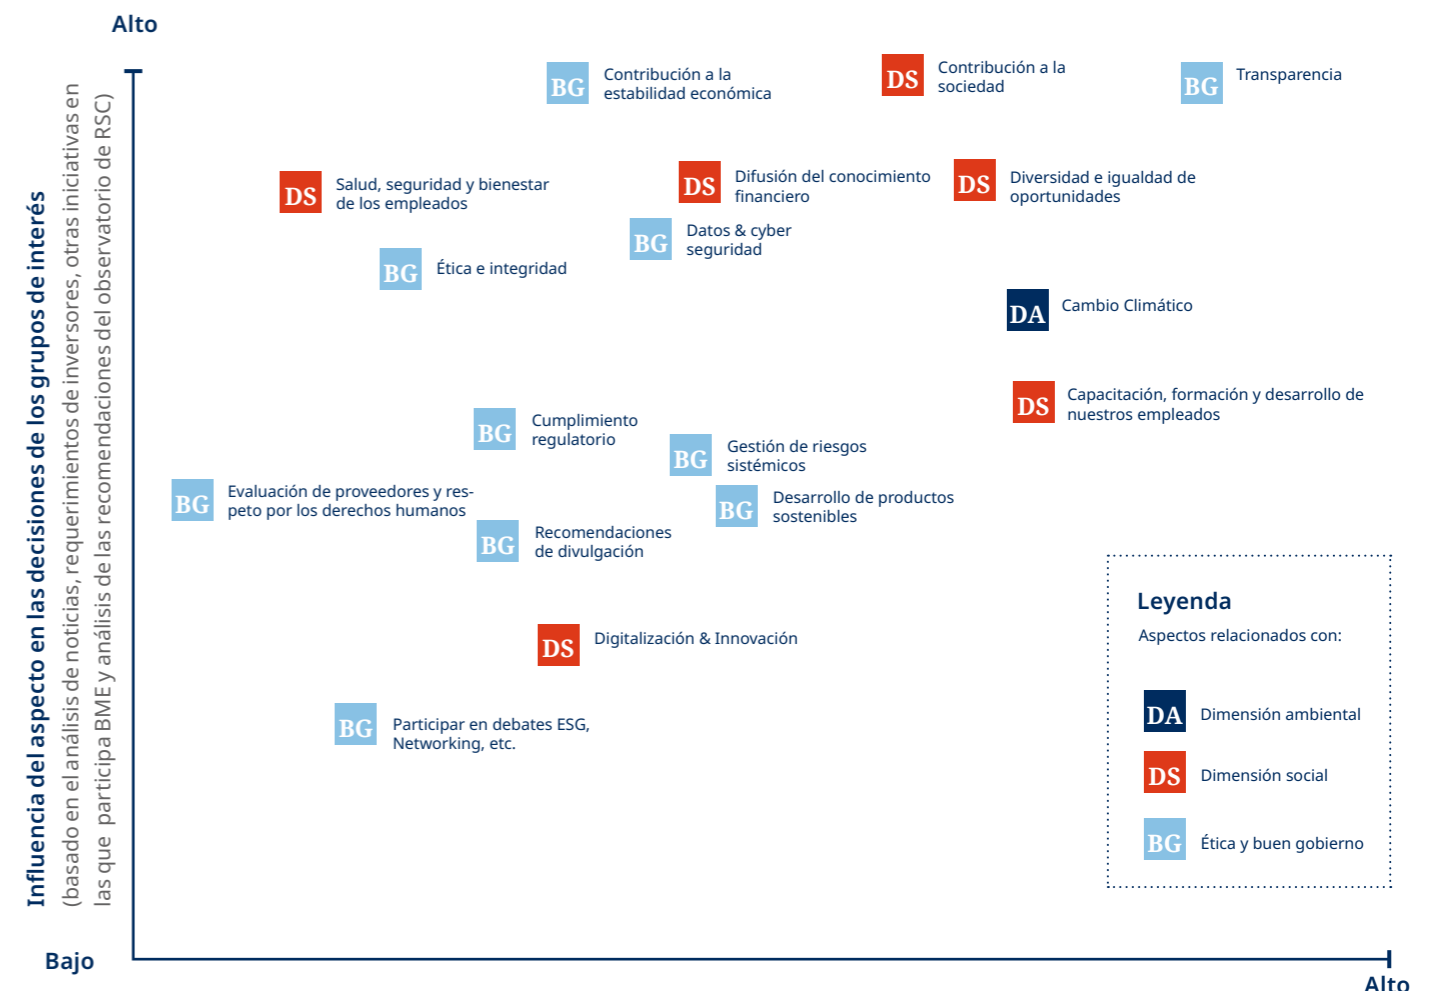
Alto

Influencia del aspecto en las decisiones de los grupos de interés (basado en el análisis de noticias, requerimientos de inversores, otras iniciativas en las que participa BME y análisis de las recomendaciones del observatorio de RSC)

BG Contribución a la estabilidad económica

DS Contribución a la sociedad

BG Transparencia

DS Salud, seguridad y bienestar de los empleados

DS Difusión del conocimiento financiero

DS Diversidad e igualdad de oportunidades

BG Datos & cyber seguridad

BG Ética e integridad

DA Cambio Climático

DS Capacitación, formación y desarrollo de nuestros empleados

BG Cumplimiento regulatorio

BG Gestión de riesgos sistémicos

BG Evaluación de proveedores y respeto por los derechos humanos

BG Desarrollo de productos sostenibles

BG Recomendaciones de divulgación

DS Digitalización & Innovación

BG Participar en debates ESG, Networking, etc.

Leyenda
Aspectos relacionados con:

DA Dimensión ambiental

DS Dimensión social

BG Ética y buen gobierno

Bajo

Alto